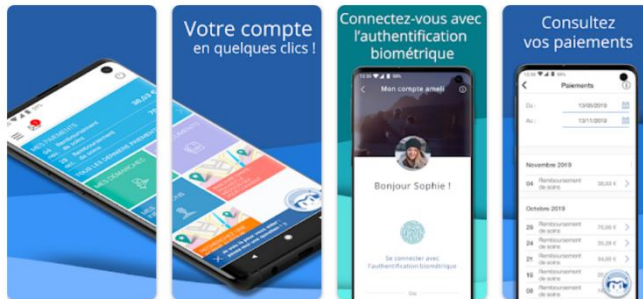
Votre compte en quelques clics !

Connectez-vous avec l'authentification biométrique

Mon compte ameli

Bonjour Sophie !

Se connecter avec l'authentification biométrique

Consultez vos paiements

Paiements

Du : 13/05/2019

Au : 13/11/2019

Novembre 2019

04 Remboursement de soins 58,63 €

Octobre 2019

29 Remboursement de soins 70,00 €

25 Remboursement de soins 25,00 €

18 Remboursement de soins 25,00 €

MES PAIEMENTS

TOUS LES DERNIERS PAIEMENTS

MES DÉMARCHES